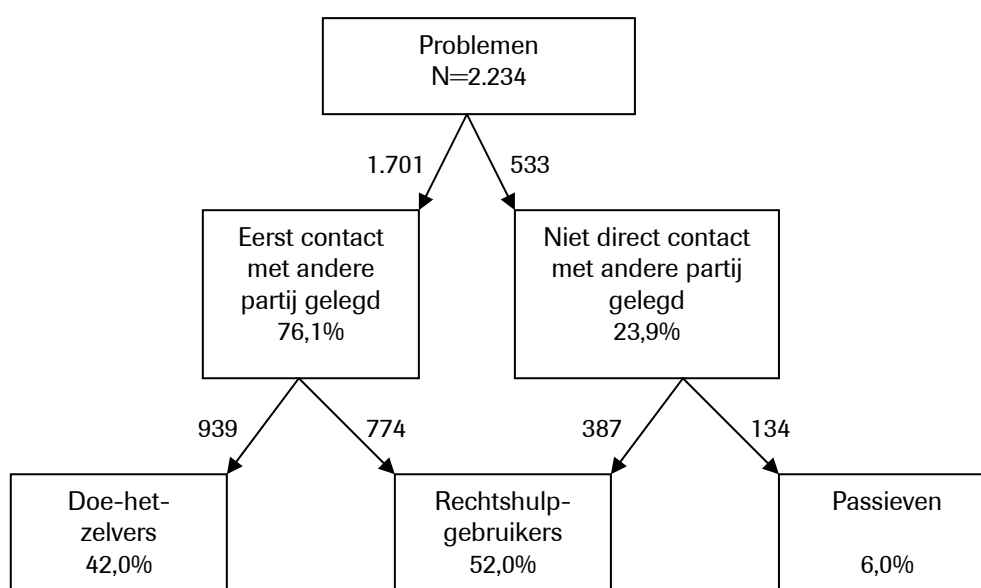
Problemen
N=2.234

1.701

533

Eerst contact met andere partij gelegd
76,1%

Niet direct contact met andere partij gelegd
23,9%

939

774

387

134

Doe-het-zelvers
42,0%

Rechtshulpgebruikers
52,0%

Passieven
6,0%